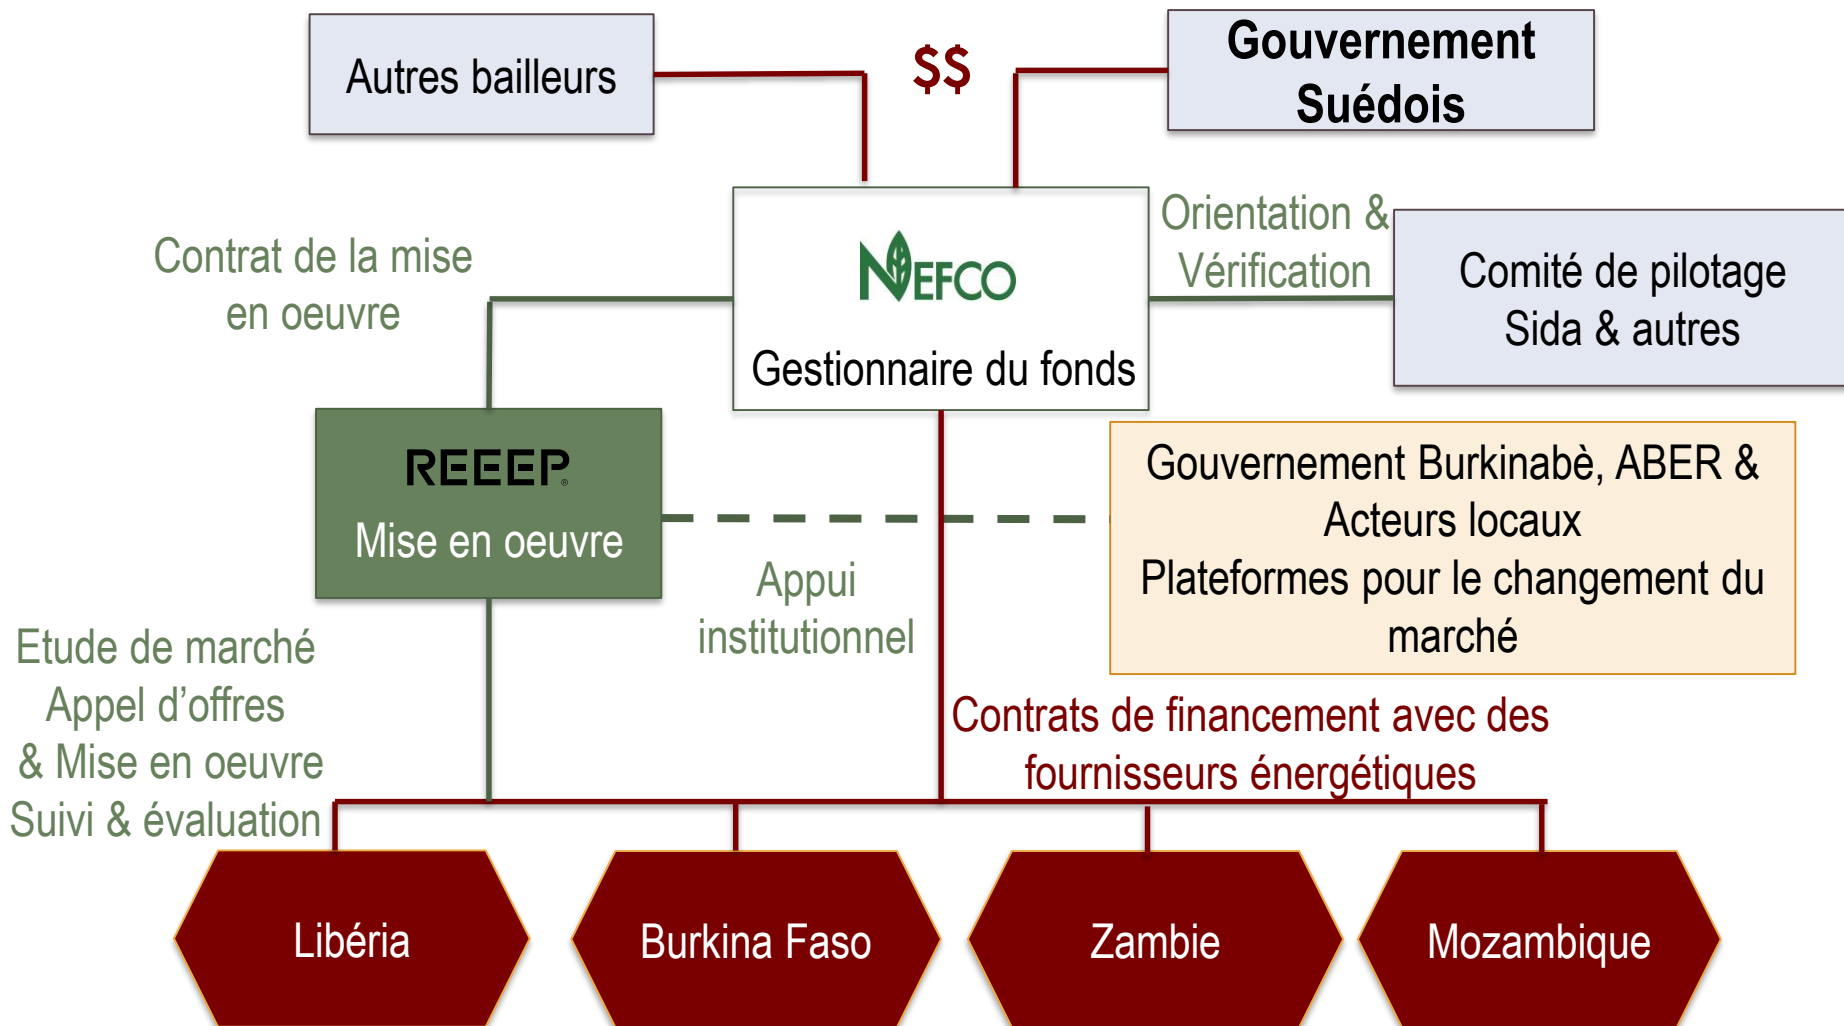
Autres bailleurs

$$

Gouvernement Suédois

Contrat de la mise en oeuvre

NEFCO

Gestionnaire du fonds

Orientation & Vérification

Comité de pilotage Sida & autres

REEEP

Mise en oeuvre

Gouvernement Burkinabè, ABER & Acteurs locaux
Plateformes pour le changement du marché

Appui institutionnel

Etude de marché
Appel d'offres
& Mise en oeuvre
Suivi & évaluation

Contrats de financement avec des fournisseurs énergétiques

Libéria

Burkina Faso

Zambie

Mozambique